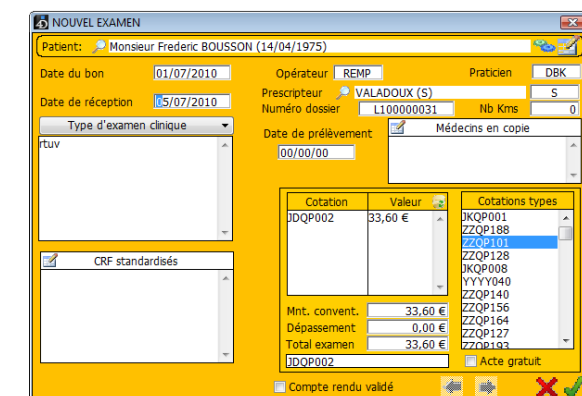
NOUVEL EXAMEN

Patient: Monsieur Frederic BOUSSON (14/04/1975)

Date du bon 01/07/2010

Date de réception 05/07/2010

Type d'examen clinique

rtuv

CRF standardisés

Opérateur REMP

Praticien DBK

Prescripteur VALADOUX (S)

S

Numéro dossier L100000031

Nb Kms 0

Date de prélèvement

00/00/00

Médecins en copie

| Cotation | Valeur |
|---|---|
| JDQP002 | 33,60 € |

Cotations types

JKQP001
ZZQP188
ZZQP101
ZZQP128
JKQP008
YYYY040
ZZQP140
ZZQP156
ZZQP164
ZZQP127
ZZQP193

Mnt. convent. 33,60 €

Dépassement 0,00 €

Total examen 33,60 €

JDQP002

Acte gratuit

Compte rendu validé